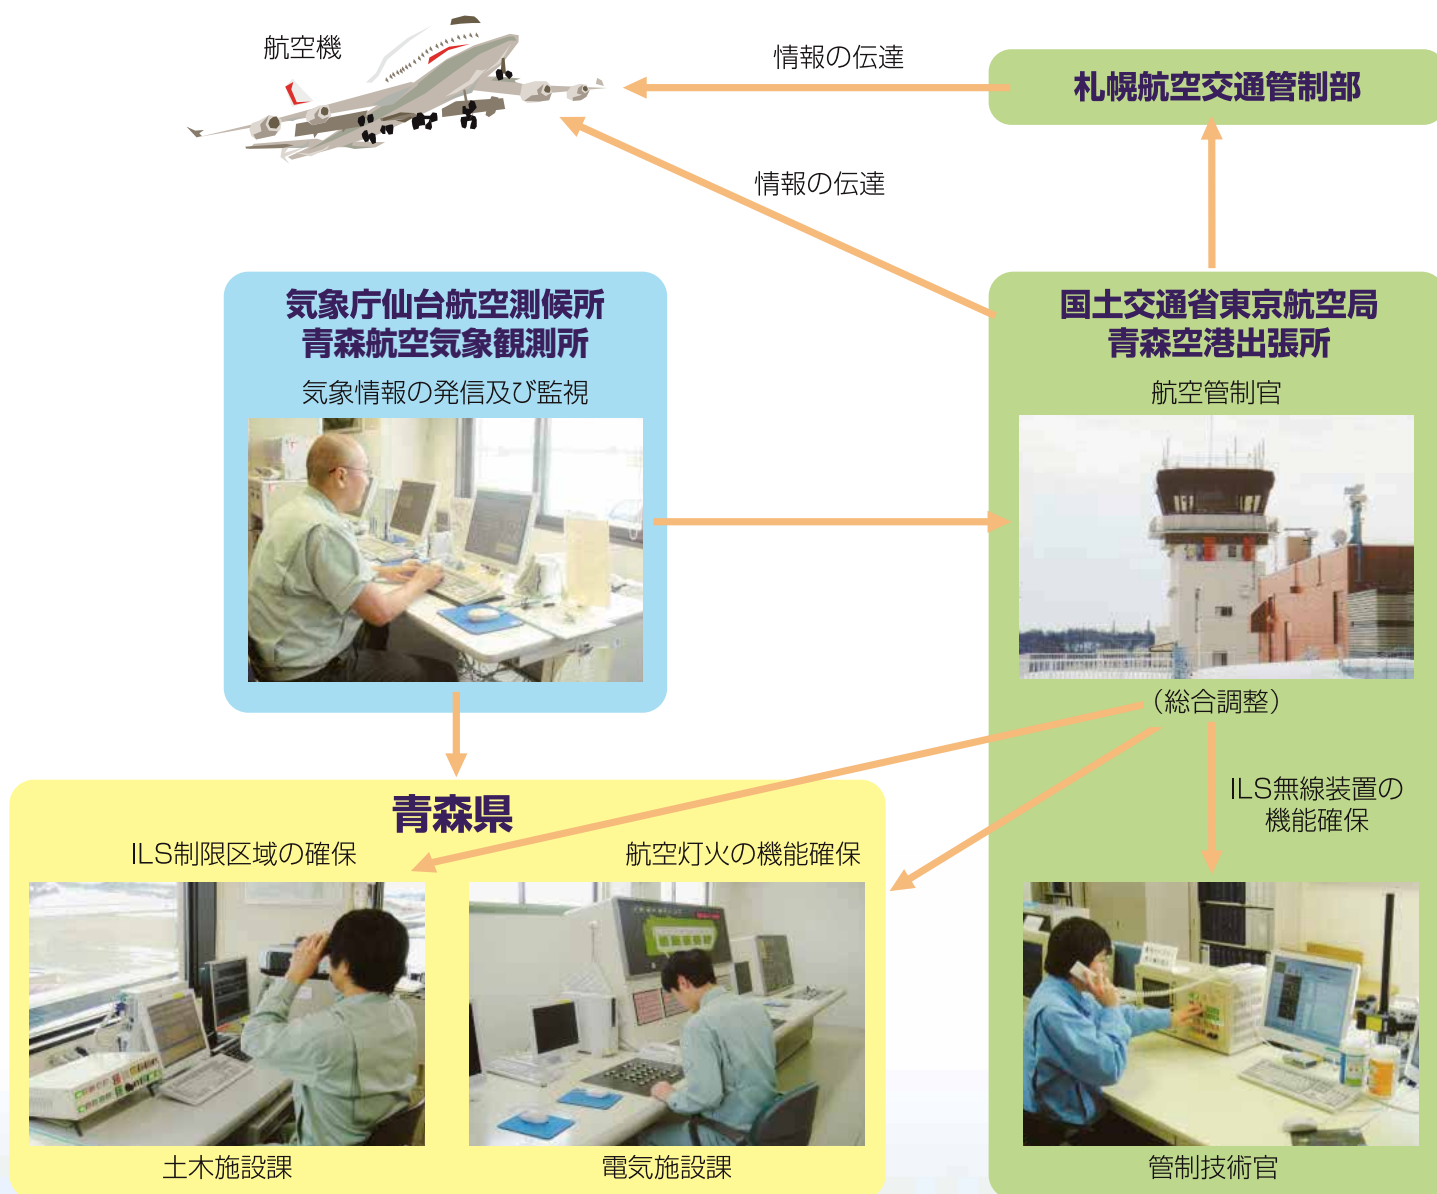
航空機

情報の伝達

札幌航空交通管制部

情報の伝達

気象庁仙台航空測候所
青森航空気象観測所

気象情報の発信及び監視

国土交通省東京航空局
青森空港出張所

航空管制官

（総合調整）

ILS無線装置の
機能確保

青森県

ILS制限区域の確保

航空灯火の機能確保

土木施設課

電気施設課

管制技術官